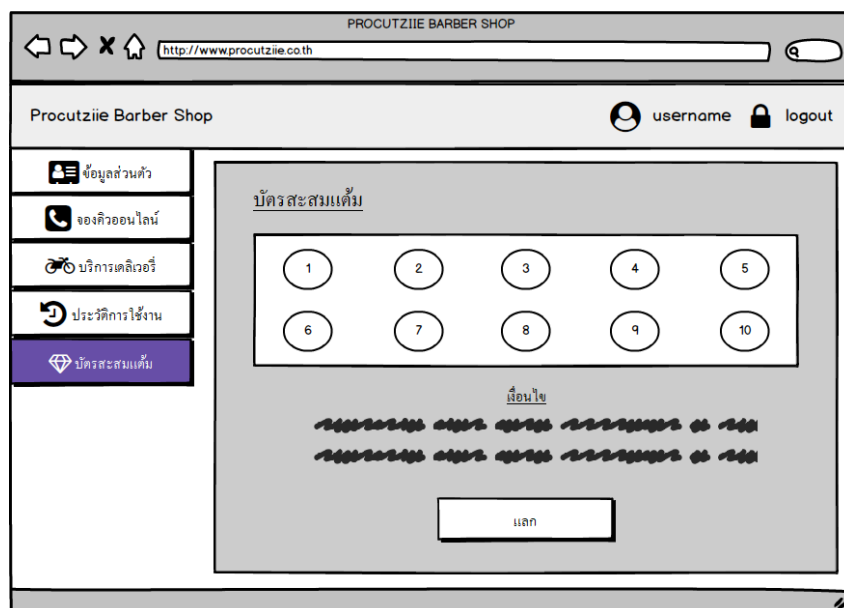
PROCUTZIIE BARBER SHOP

http://www.procutziie.co.th

Procutziie Barber Shop

username

logout

ข้อมูลส่วนตัว

จองคิวออนไลน์

บริการเดลิเวอรี่

ประวัติการใช้งาน

บัตรสะสมแต้ม

บัตรสะสมแต้ม

1 2 3 4 5

6 7 8 9 10

เงื่อนไข

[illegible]

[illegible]

แลก